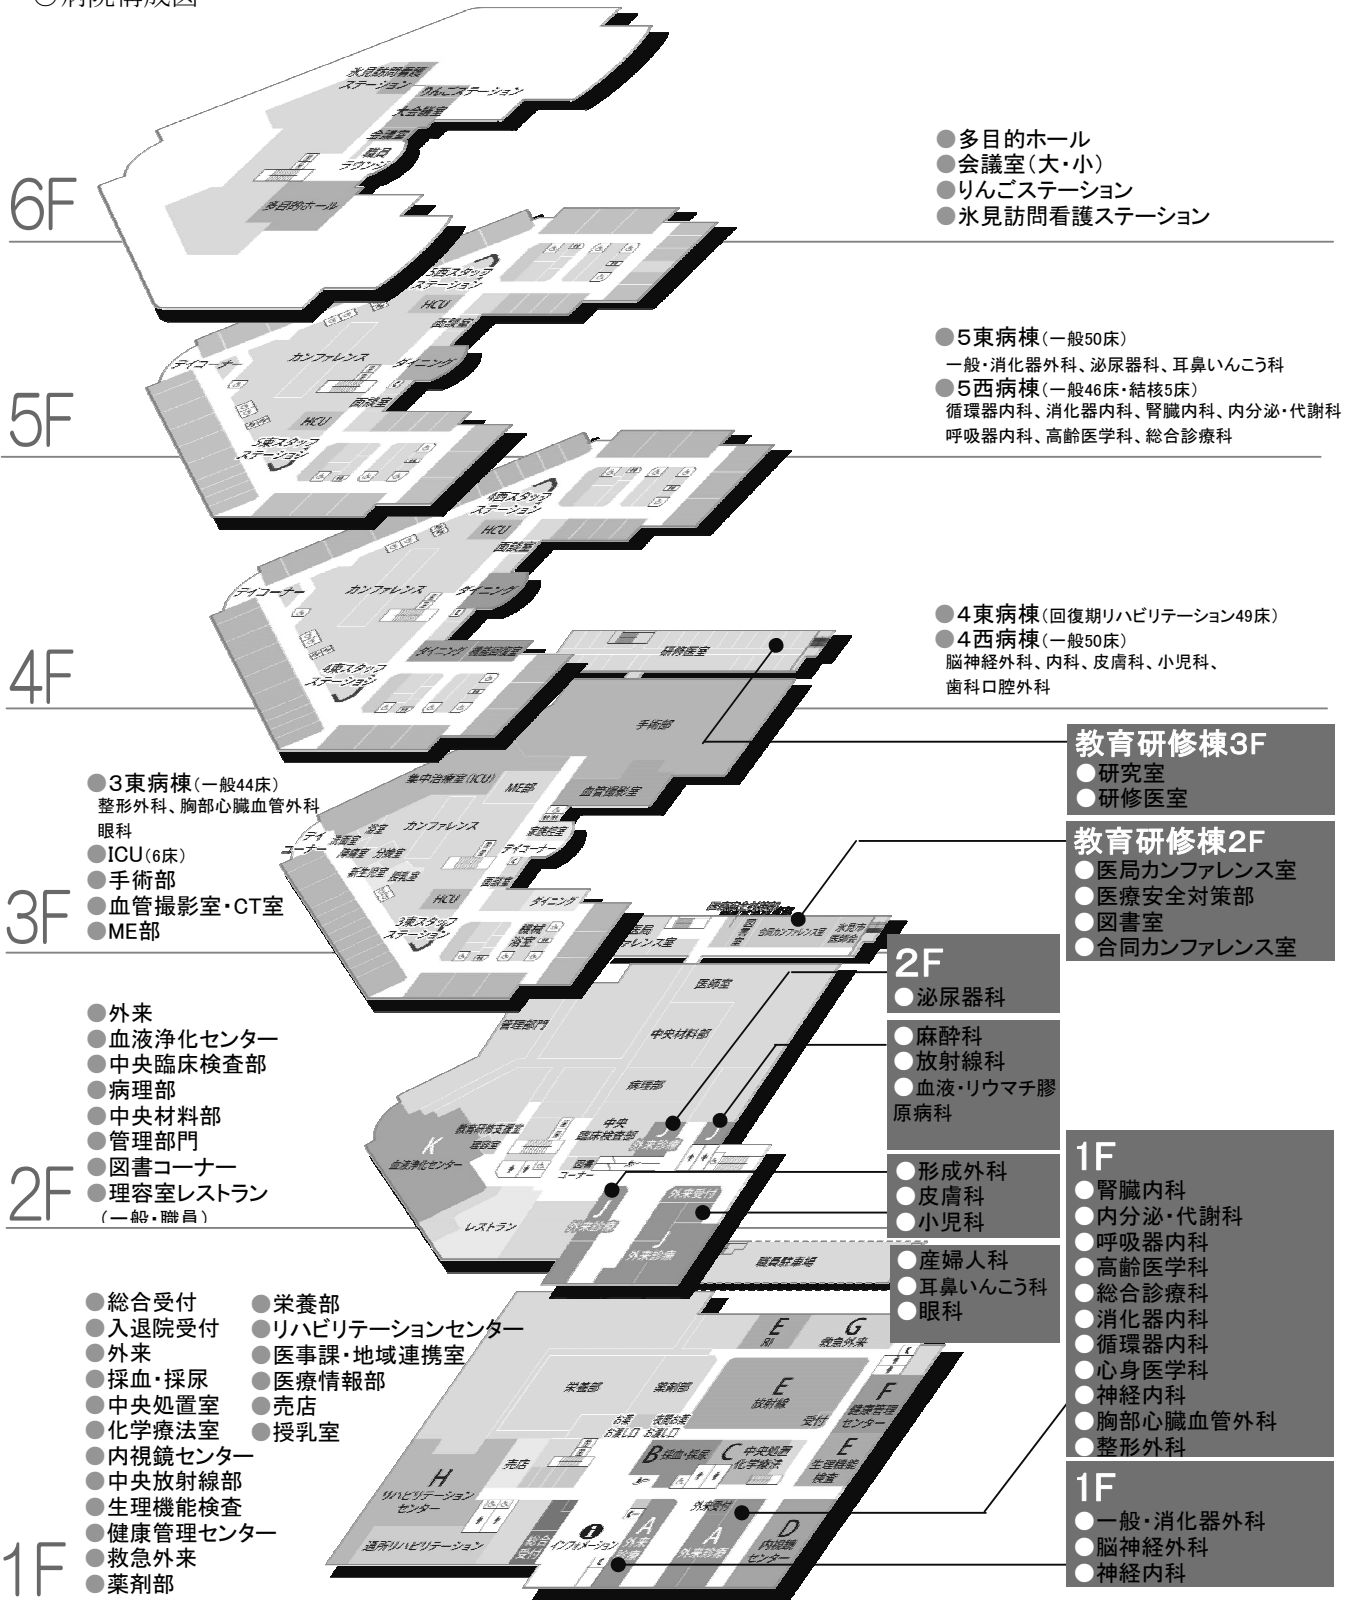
○病院構成図

6F
●多目的ホール
●会議室(大・小)
●りんごステーション
●氷見訪問看護ステーション

5F
●5東病棟(一般50床)
一般・消化器外科、泌尿器科、耳鼻いんこう科
●5西病棟(一般46床・結核5床)
循環器内科、消化器内科、腎臓内科、内分泌・代謝科
呼吸器内科、高齢医学科、総合診療科

4F
●4東病棟(回復期リハビリテーション49床)
●4西病棟(一般50床)
脳神経外科、内科、皮膚科、小児科、
歯科口腔外科

教育研修棟3F
●研究室
●研修医室

3F
●3東病棟(一般44床)
整形外科、胸部心臓血管外科
眼科
●ICU(6床)
●手術部
●血管撮影室・CT室
●ME部

教育研修棟2F
●医局カンファレンス室
●医療安全対策部
●図書室
●合同カンファレンス室

2F
●泌尿器科

●麻酔科
●放射線科
●血液・リウマチ膠原病科

●形成外科
●皮膚科
●小児科

●産婦人科
●耳鼻いんこう科
●眼科

2F
●外来
●血液浄化センター
●中央臨床検査部
●病理部
●中央材料部
●管理部門
●図書コーナー
●理容室レストラン
(一般・職員)

1F
●腎臓内科
●内分泌・代謝科
●呼吸器内科
●高齢医学科
●総合診療科
●消化器内科
●循環器内科
●心身医学科
●神経内科
●胸部心臓血管外科
●整形外科

1F
●一般・消化器外科
●脳神経外科
●神経内科

1F
●総合受付
●入退院受付
●外来
●採血・採尿
●中央処置室
●化学療法室
●内視鏡センター
●中央放射線部
●生理機能検査
●健康管理センター
●救急外来
●薬剤部
●栄養部
●リハビリテーションセンター
●医事課・地域連携室
●医療情報部
●売店
●授乳室

氷見訪問看護ステーション りんごステーション 大会議室 会議室 職員ラウンジ 多目的ホール
5西スタッフステーション HCU 面談室 デイコーナー カンファレンス ダイニング 面談室 HCU 5東スタッフステーション
4西スタッフステーション HCU 面談室 デイコーナー カンファレンス ダイニング ダイニング 機能訓練室 4東スタッフステーション 研修医室
手術部 集中治療室(ICU) ME部 血管撮影室 デイコーナー 浴室 カンファレンス 家族控室 デイコーナー 面談室 HCU ダイニング 機械浴室 3東スタッフステーション 医局カンファレンス室 図書室 合同カンファレンス室 氷見市医師会
医師室 管理部門 中央材料部 病理部 K 血液浄化センター 中央臨床検査部 外来診療 図書コーナー J 外来受付 外来診療 レストラン 職員駐車場
E G 救急外来 栄養部 薬剤部 E 放射線 受付 F 健康管理センター E 生理機能検査 H リハビリテーションセンター 売店 B 採血・採尿 C 中央処置化学療法 通所リハビリテーション 総合受付 インフォメーション A 外来診療 A 外来診療 外来受付 D 内視鏡センター